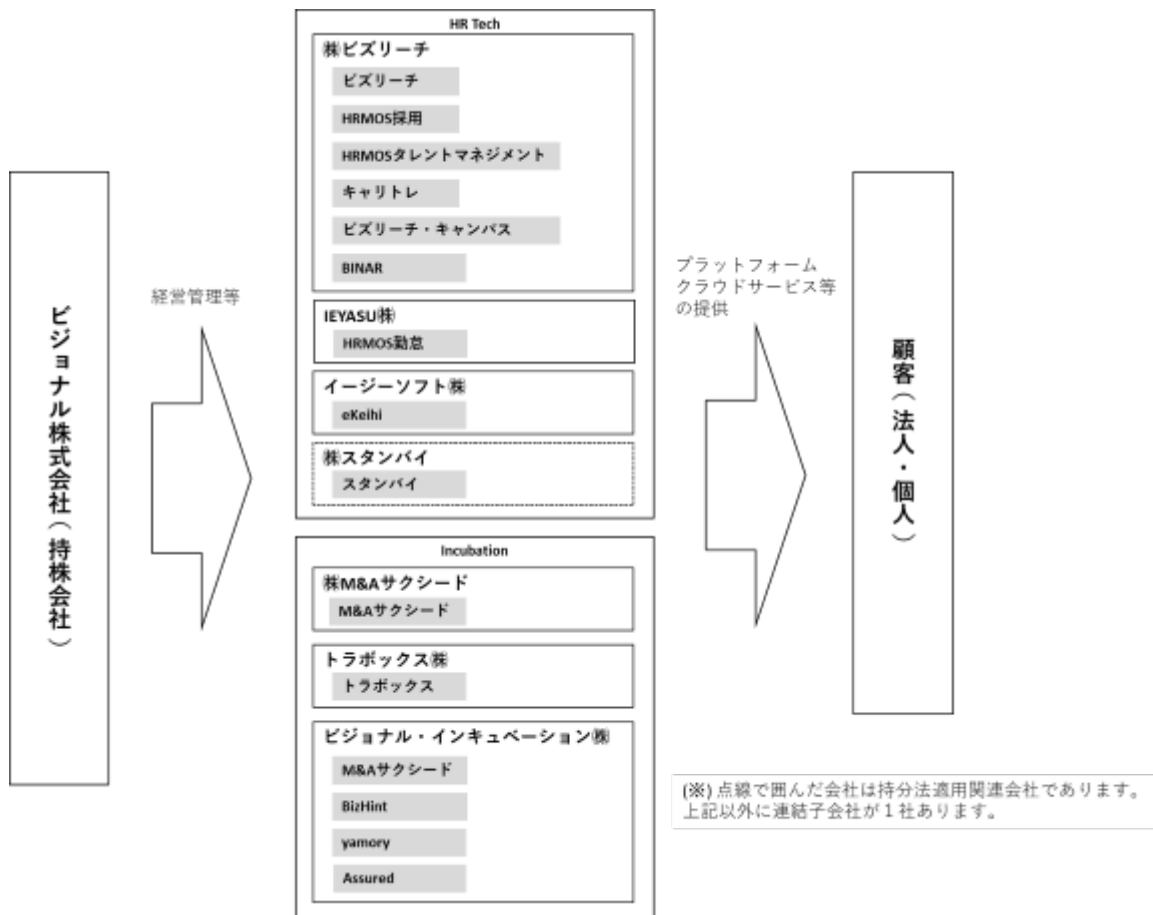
ビジョナル株式会社（持株会社）

経営管理等

HR Tech

㈱ビズリーチ

ビズリーチ

HRMOS採用

HRMOSタレントマネジメント

キャリトレ

ビズリーチ・キャンパス

BINAR

IEYASU㈱

HRMOS勤怠

イージーソフト㈱

eKeihi

㈱スタンバイ

スタンバイ

Incubation

㈱M&Aサクシード

M&Aサクシード

トラボックス㈱

トラボックス

ビジョナル・インキュベーション㈱

M&Aサクシード

BizHint

yamory

Assured

プラットフォーム
クラウドサービス等
の提供

顧客（法人・個人）

(※)点線で囲んだ会社は持分法適用関連会社であります。
上記以外に連結子会社が１社あります。